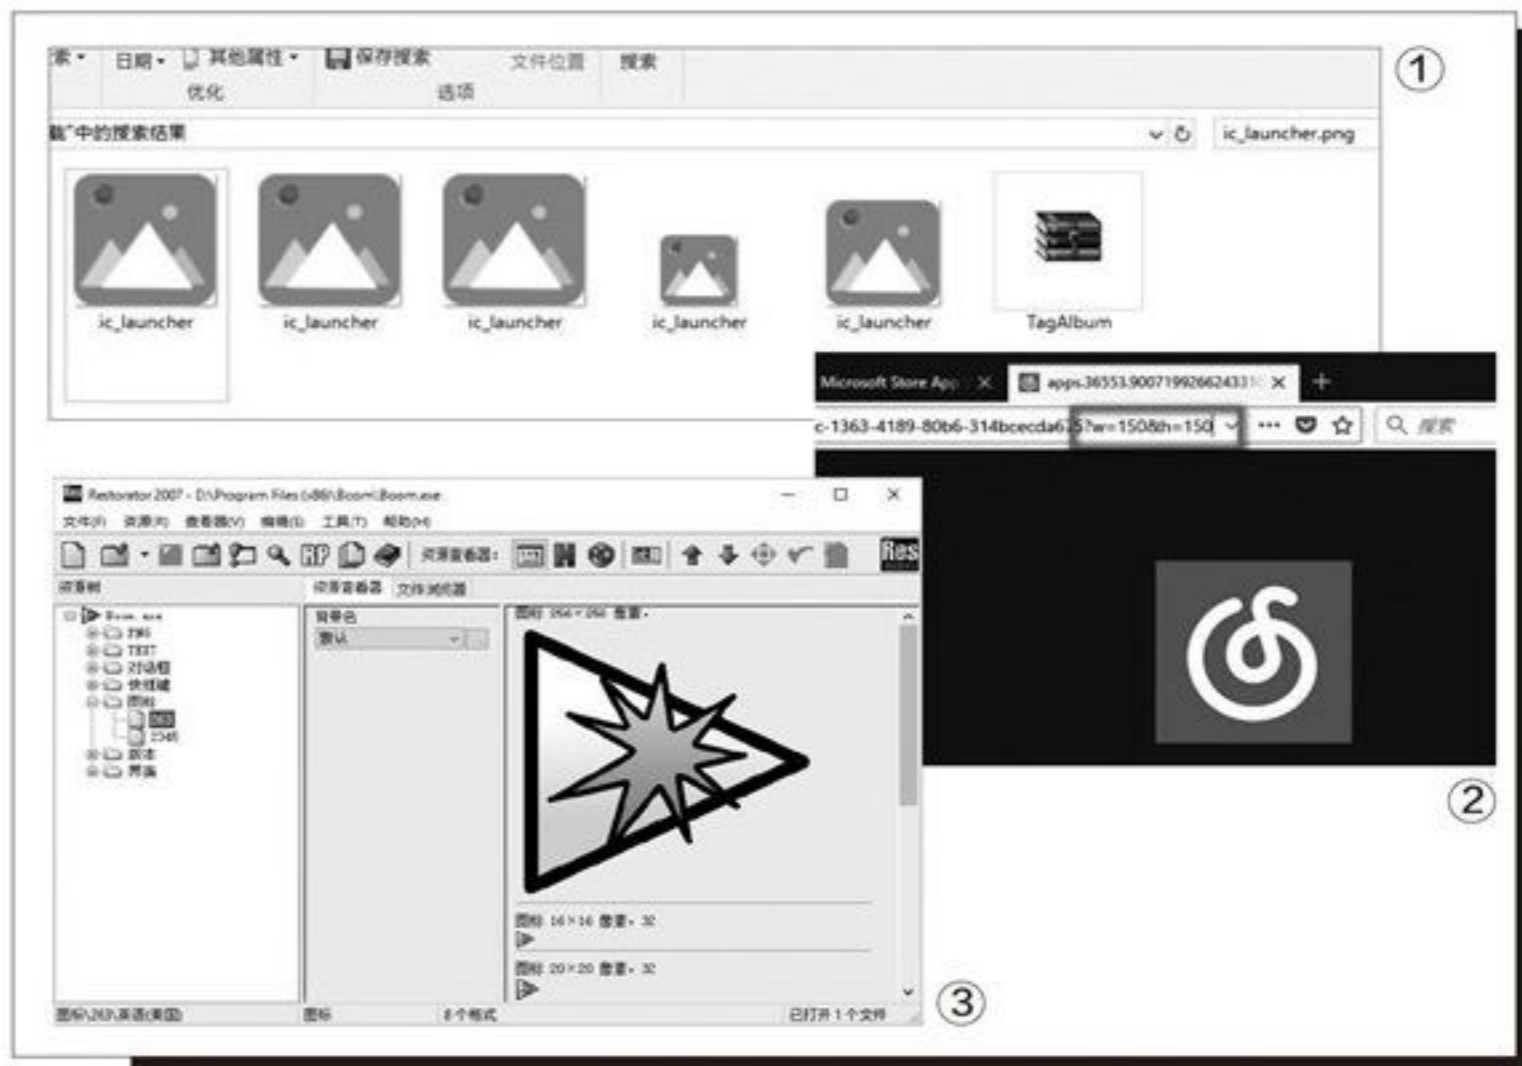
①

索 • 日期 • 其他属性 • 保存搜索 文件位置 搜索
优化 选项

载"中的搜索结果

ic_launcher.png

ic_launcher ic_launcher ic_launcher ic_launcher ic_launcher TagAlbum

Microsoft Store App ✕ apps.36553.9007199266243 ✕ +

c-1363-4189-80b6-314bcecda6 ?w=150&h=150 ··· 搜索

②

Restorator 2007 - D:\Program Files (x86)\Boom\Boom.exe

文件(F) 资源(R) 查看器(V) 编辑(E) 工具(T) 帮助(H)

资源查看器:

资源树 资源查看器 文件浏览器

Boom.exe
PNG
TEXT
对话框
快捷键
图标
1
2345
版本
界面

背景色
默认

图标 256×256 位深: 32

图标 16×16 位深: 32

图标 20×20 位深: 32

图标\2\1\英语(美国) 图标 8个格式 已打开 1 个文件

③